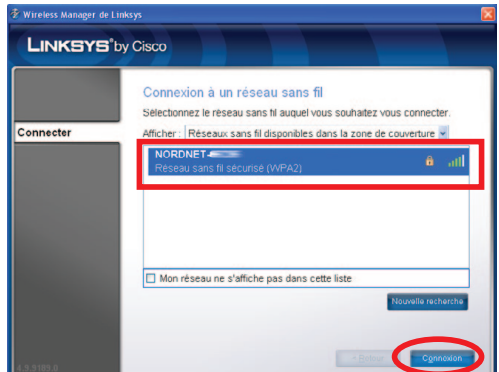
Wireless Manager de Linksys

LINKSYS® by Cisco

Connecter

Connexion à un réseau sans fil

Sélectionnez le réseau sans fil auquel vous souhaitez vous connecter.

Afficher : Réseaux sans fil disponibles dans la zone de couverture

NORDNET-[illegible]
Réseau sans fil sécurisé (WPA2)

Mon réseau ne s'affiche pas dans cette liste

Nouvelle recherche

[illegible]

Connexion

4.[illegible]